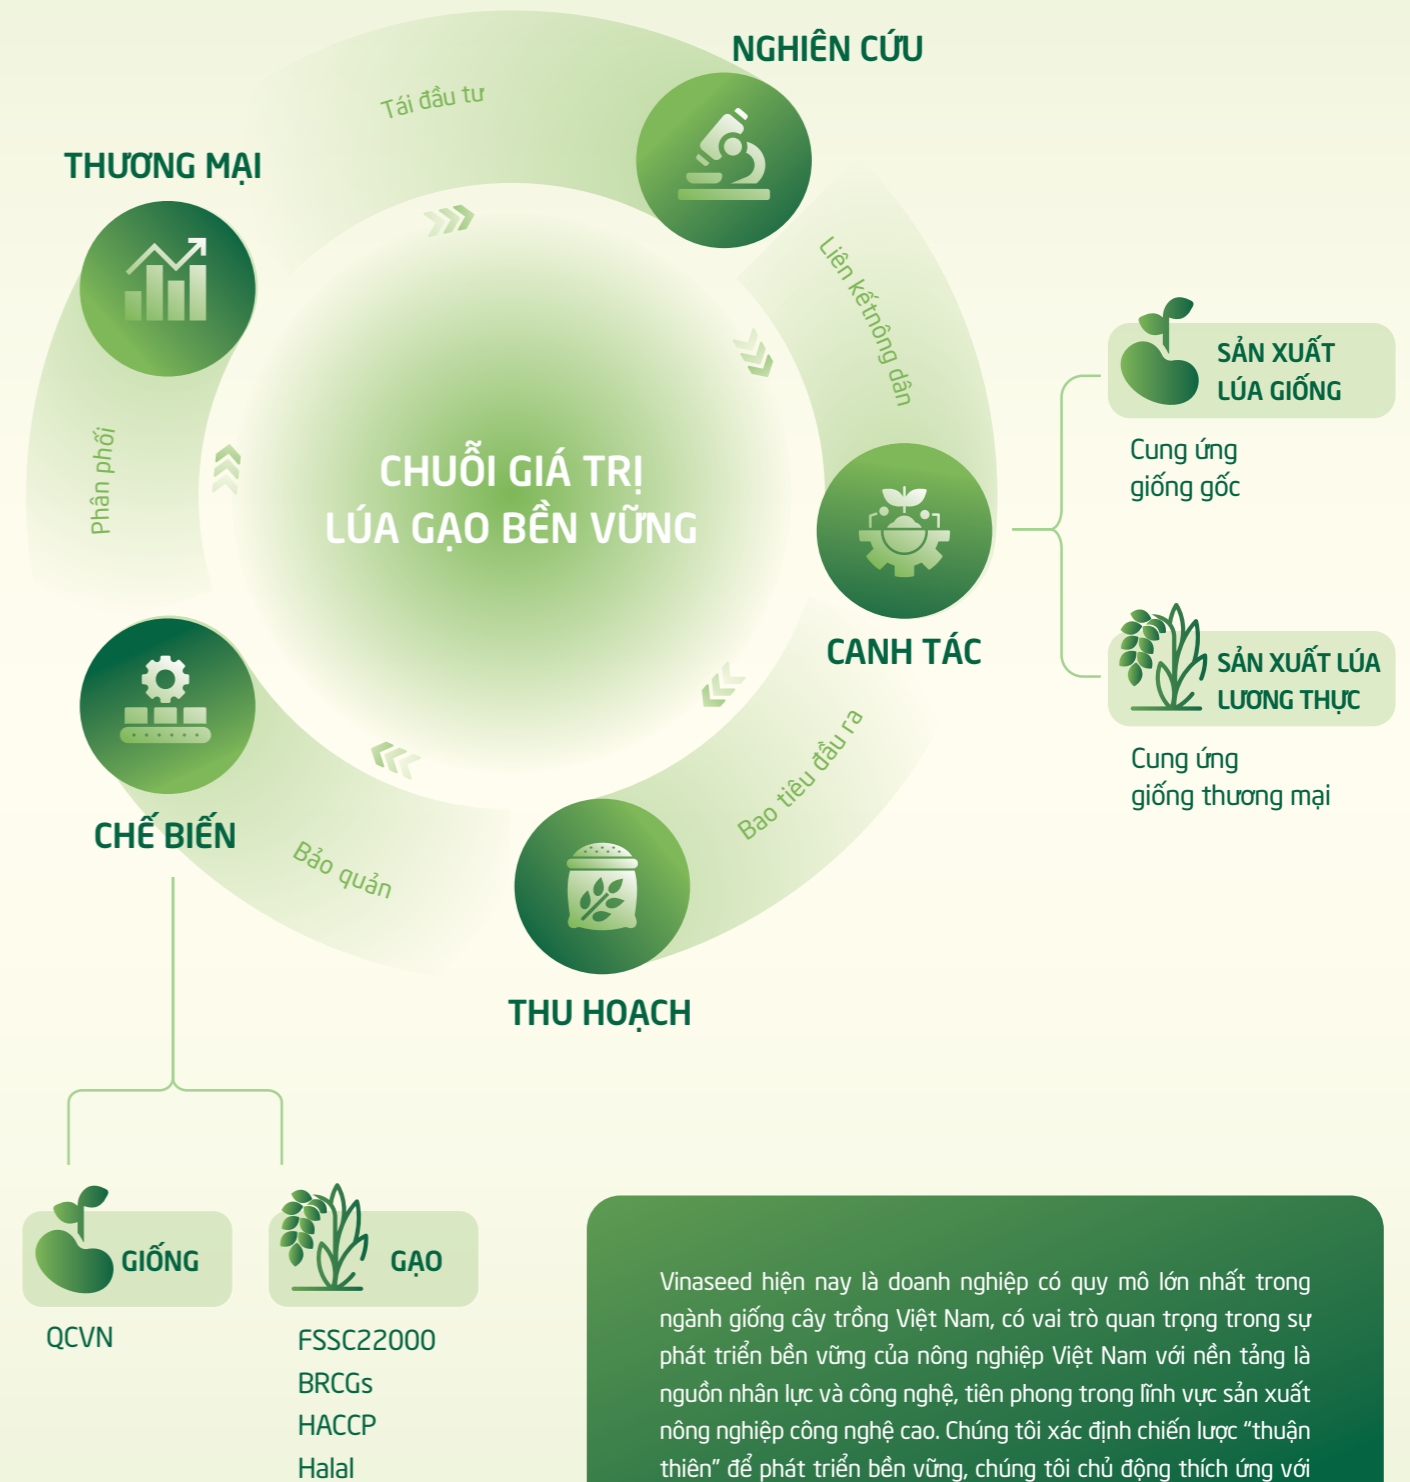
NGHIÊN CỨU

Tái đầu tư

THƯƠNG MẠI

Liên kếtnông dân

SẢN XUẤT LÚA GIỐNG

Cung ứng giống gốc

Phân phối

CHUỖI GIÁ TRỊ LÚA GẠO BỀN VỮNG

CANH TÁC

SẢN XUẤT LÚA LƯƠNG THỰC

Cung ứng giống thương mại

CHẾ BIẾN

Bao tiêu đầu ra

Bảo quản

THU HOẠCH

GIỐNG

QCVN

GẠO

FSSC22000
BRCGs
HACCP
Halal

Vinaseed hiện nay là doanh nghiệp có quy mô lớn nhất trong ngành giống cây trồng Việt Nam, có vai trò quan trọng trong sự phát triển bền vững của nông nghiệp Việt Nam với nền tảng là nguồn nhân lực và công nghệ, tiên phong trong lĩnh vực sản xuất nông nghiệp công nghệ cao. Chúng tôi xác định chiến lược “thuận thiên” để phát triển bền vững, chúng tôi chủ động thích ứng với